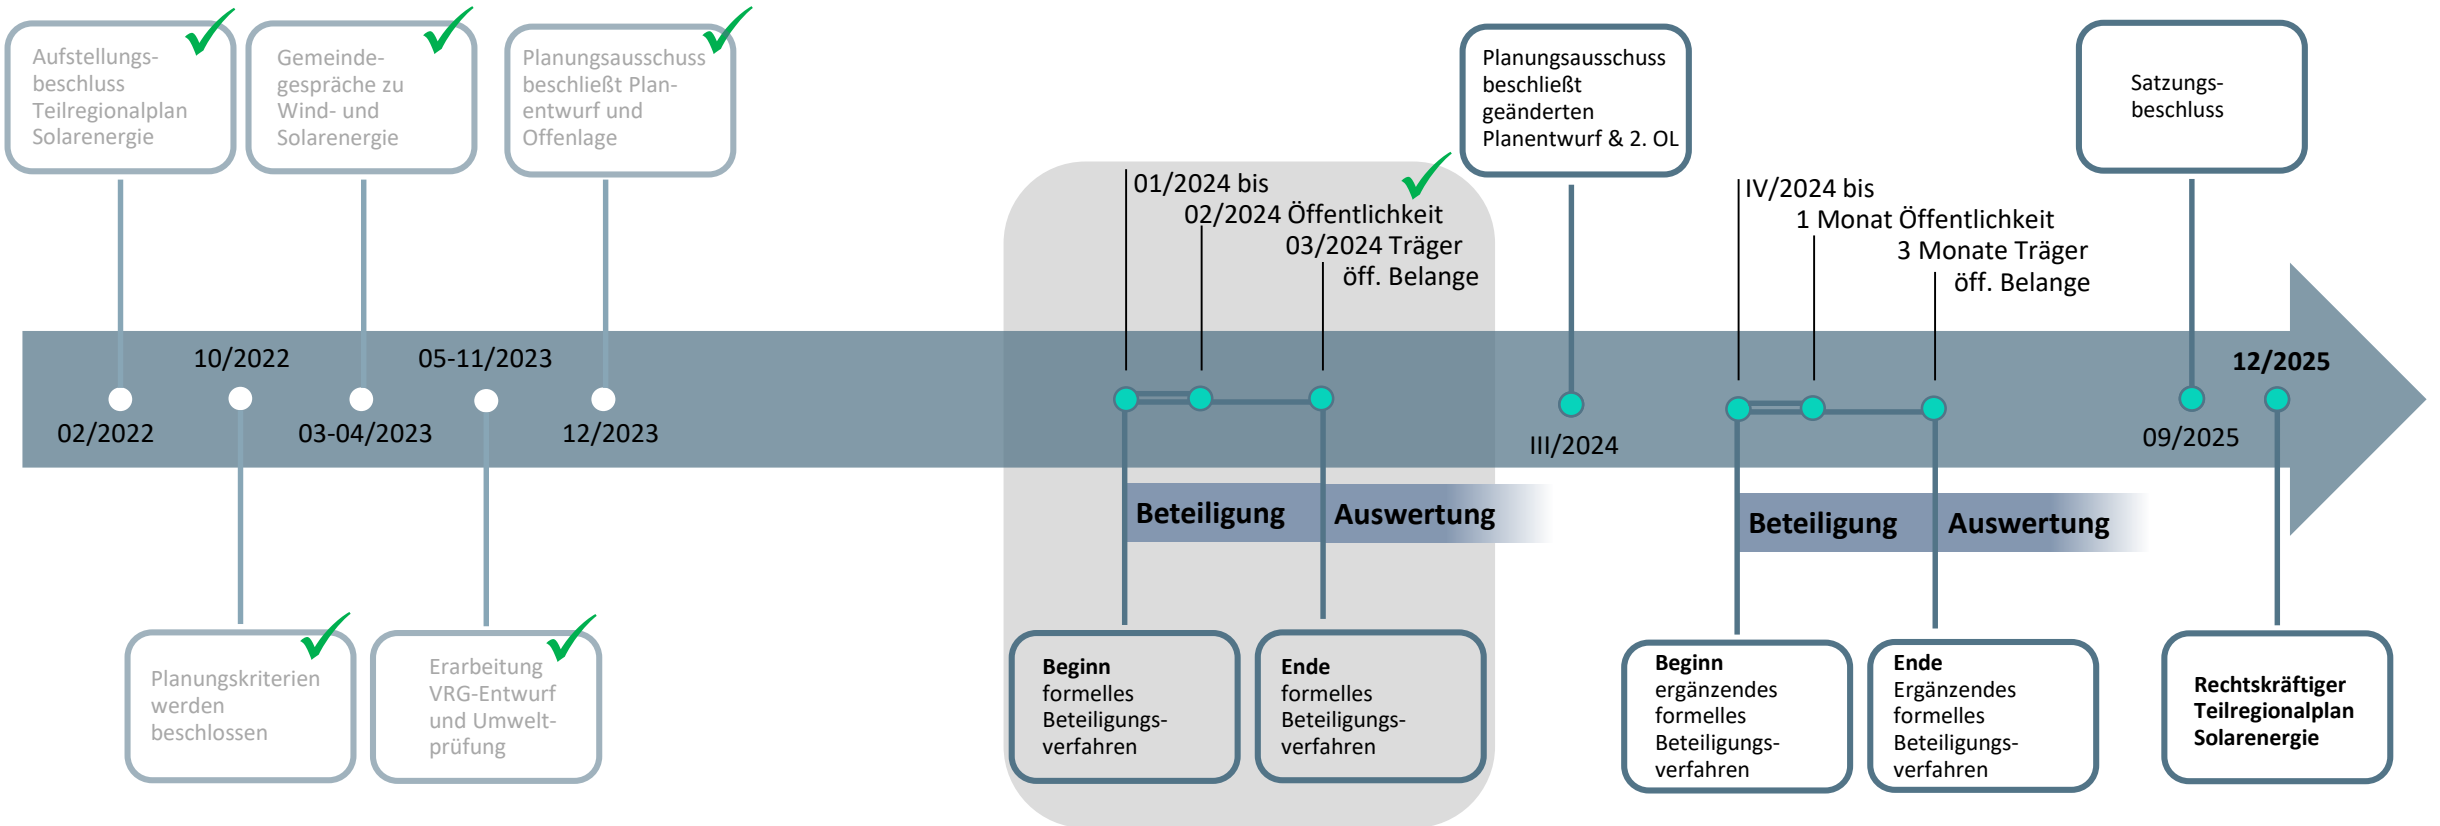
Aufstellungsbeschluss Teilregionalplan Solarenergie

Gemeindegespräche zu Wind- und Solarenergie

Planungsausschuss beschließt Planentwurf und Offenlage

Planungsausschuss beschließt geänderten Planentwurf & 2. OL

Satzungsbeschluss

01/2024 bis
02/2024 Öffentlichkeit
03/2024 Träger öff. Belange

IV/2024 bis
1 Monat Öffentlichkeit
3 Monate Träger öff. Belange

10/2022
05-11/2023
12/2025

02/2022
03-04/2023
12/2023
III/2024
09/2025

Beteiligung
Auswertung
Beteiligung
Auswertung

Planungskriterien werden beschlossen

Erarbeitung VRG-Entwurf und Umweltprüfung

**Beginn** formelles Beteiligungsverfahren

**Ende** formelles Beteiligungsverfahren

**Beginn** ergänzendes formelles Beteiligungsverfahren

**Ende** Ergänzendes formelles Beteiligungsverfahren

**Rechtskräftiger Teilregionalplan Solarenergie**